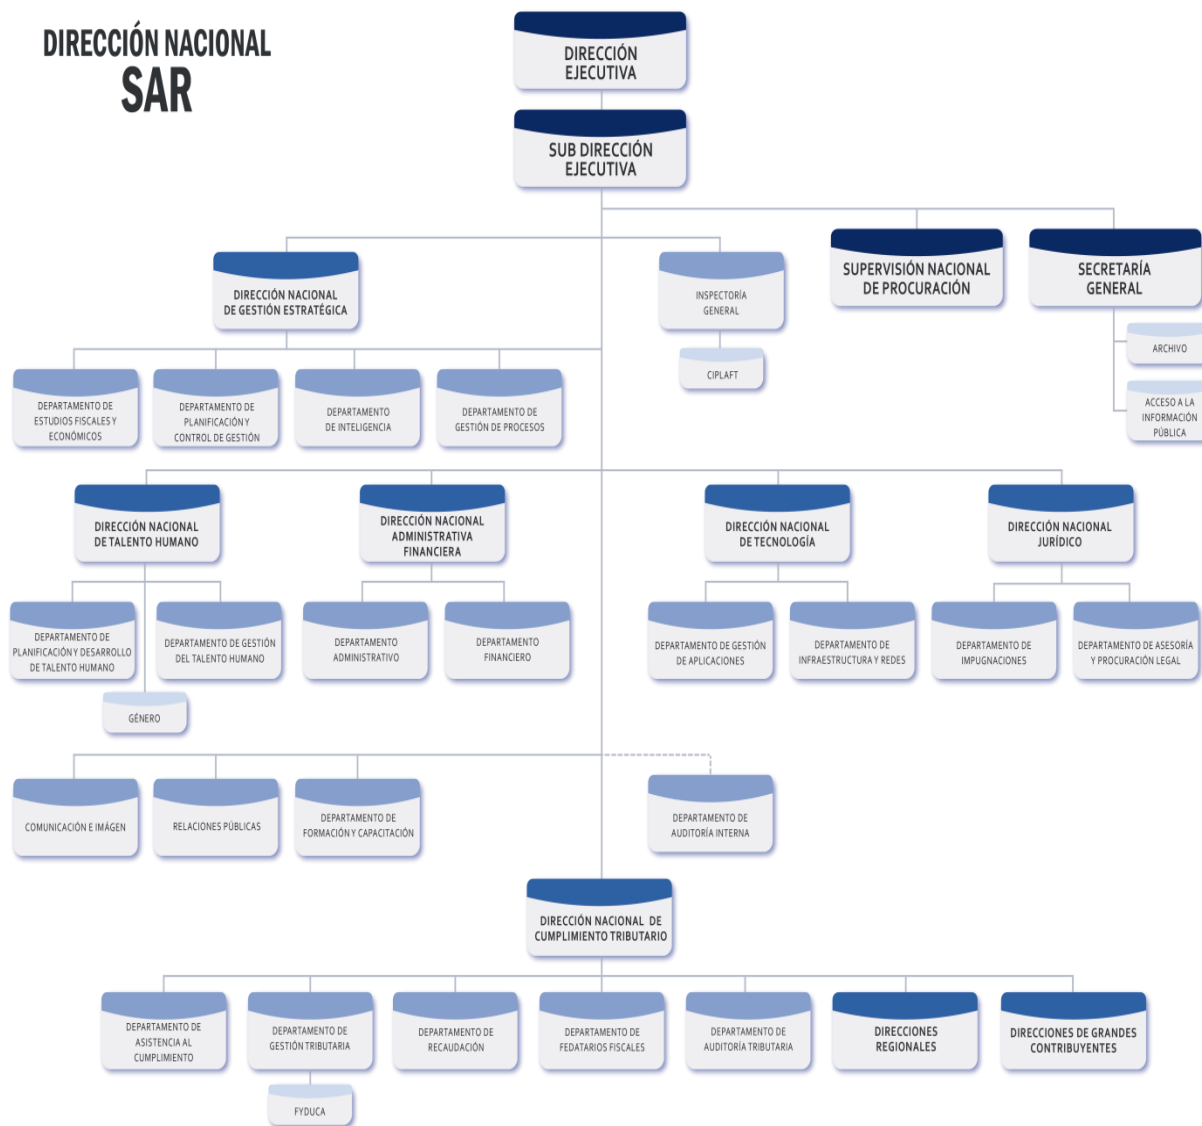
DIRECCIÓN NACIONAL
SAR

DIRECCIÓN EJECUTIVA

SUB DIRECCIÓN EJECUTIVA

DIRECCIÓN NACIONAL DE GESTIÓN ESTRATÉGICA

INSPECTORÍA GENERAL

CIPLAFT

SUPERVISIÓN NACIONAL DE PROCURACIÓN

SECRETARÍA GENERAL

ARCHIVO

ACCESO A LA INFORMACIÓN PÚBLICA

DEPARTAMENTO DE ESTUDIOS FISCALES Y ECONÓMICOS

DEPARTAMENTO DE PLANIFICACIÓN Y CONTROL DE GESTIÓN

DEPARTAMENTO DE INTELIGENCIA

DEPARTAMENTO DE GESTIÓN DE PROCESOS

DIRECCIÓN NACIONAL DE TALENTO HUMANO

DIRECCIÓN NACIONAL ADMINISTRATIVA FINANCIERA

DIRECCIÓN NACIONAL DE TECNOLOGÍA

DIRECCIÓN NACIONAL JURÍDICO

DEPARTAMENTO DE PLANIFICACIÓN Y DESARROLLO DE TALENTO HUMANO

DEPARTAMENTO DE GESTIÓN DEL TALENTO HUMANO

GÉNERO

DEPARTAMENTO ADMINISTRATIVO

DEPARTAMENTO FINANCIERO

DEPARTAMENTO DE GESTIÓN DE APLICACIONES

DEPARTAMENTO DE INFRAESTRUCTURA Y REDES

DEPARTAMENTO DE IMPUGNACIONES

DEPARTAMENTO DE ASESORÍA Y PROCURACIÓN LEGAL

COMUNICACIÓN E IMÁGEN

RELACIONES PÚBLICAS

DEPARTAMENTO DE FORMACIÓN Y CAPACITACIÓN

DEPARTAMENTO DE AUDITORÍA INTERNA

DIRECCIÓN NACIONAL DE CUMPLIMIENTO TRIBUTARIO

DEPARTAMENTO DE ASISTENCIA AL CUMPLIMIENTO

DEPARTAMENTO DE GESTIÓN TRIBUTARIA

FYDUCA

DEPARTAMENTO DE RECAUDACIÓN

DEPARTAMENTO DE FEDATARIOS FISCALES

DEPARTAMENTO DE AUDITORÍA TRIBUTARIA

DIRECCIONES REGIONALES

DIRECCIONES DE GRANDES CONTRIBUYENTES